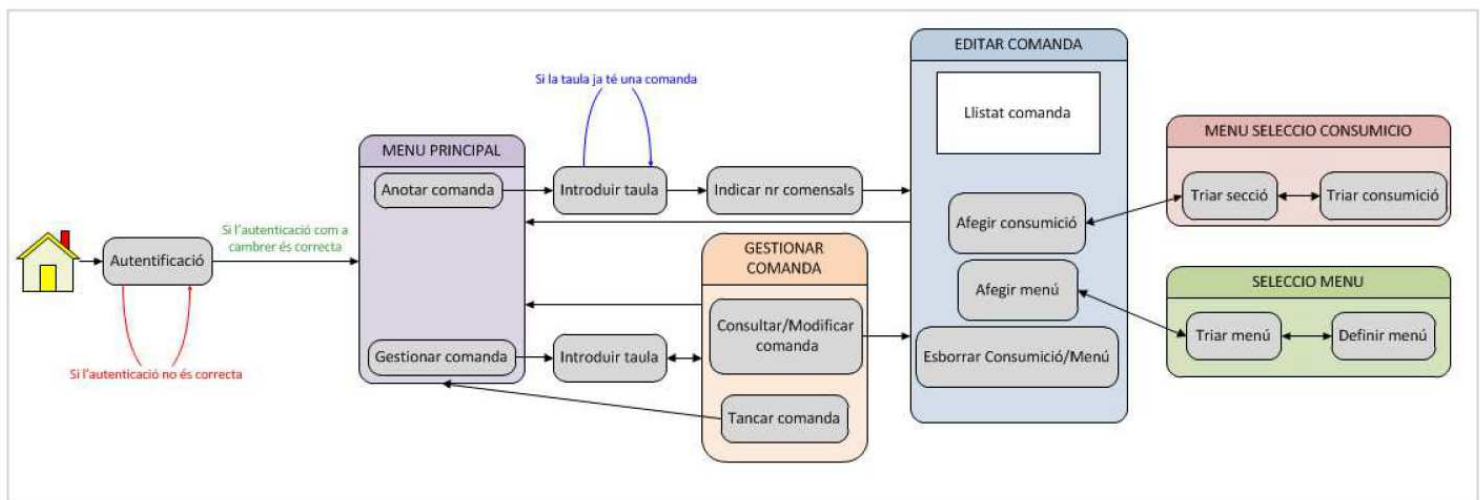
Autentificació

Si l'autenticació no és correcta

Si l'autenticació com a cambrer és correcta

MENU PRINCIPAL

Anotar comanda

Gestionar comanda

Si la taula ja té una comanda

Introduir taula

Indicar nr comensals

Introduir taula

GESTIONAR COMANDA

Consultar/Modificar comanda

Tancar comanda

EDITAR COMANDA

Llistat comanda

Afegir consumició

Afegir menú

Esborrar Consumició/Menú

MENU SELECCIO CONSUMICIO

Triar secció

Triar consumició

SELECCIO MENU

Triar menú

Definir menú